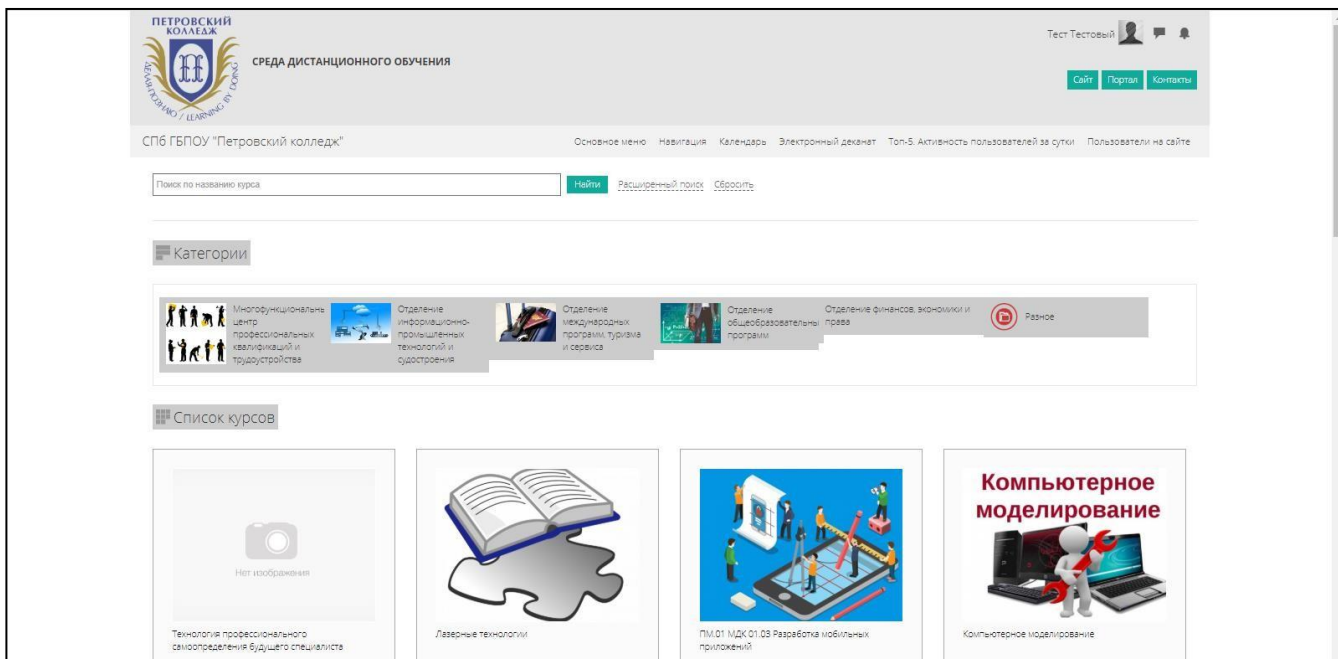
ПЕТРОВСКИЙ КОЛЛЕДЖ

ДЕЛАЙ ПОЗНАЮ / LEARNING BY DOING

СРЕДА ДИСТАНЦИОННОГО ОБУЧЕНИЯ

Тест Тестовый

Сайт Портал Контакты

СПб ГБПОУ "Петровский колледж"

Основное меню Навигация Календарь Электронный деканат Топ-5. Активность пользователей за сутки Пользователи на сайте

Поиск по названию курса

Найти Расширенный поиск Сбросить

Категории

Многофункциональный центр профессиональных квалификаций и трудоустройства

Отделение информационно-промышленных технологий и судостроения

Отделение международных программ, туризма и сервиса

Отделение общеобразовательных программ

Отделение финансов, экономики и права

Разное

Список курсов

Нет изображения

Технология профессионального самоопределения будущего специалиста

Лазерные технологии

ПМ.01 МДК 01.03 Разработка мобильных приложений

Компьютерное моделирование

Компьютерное моделирование